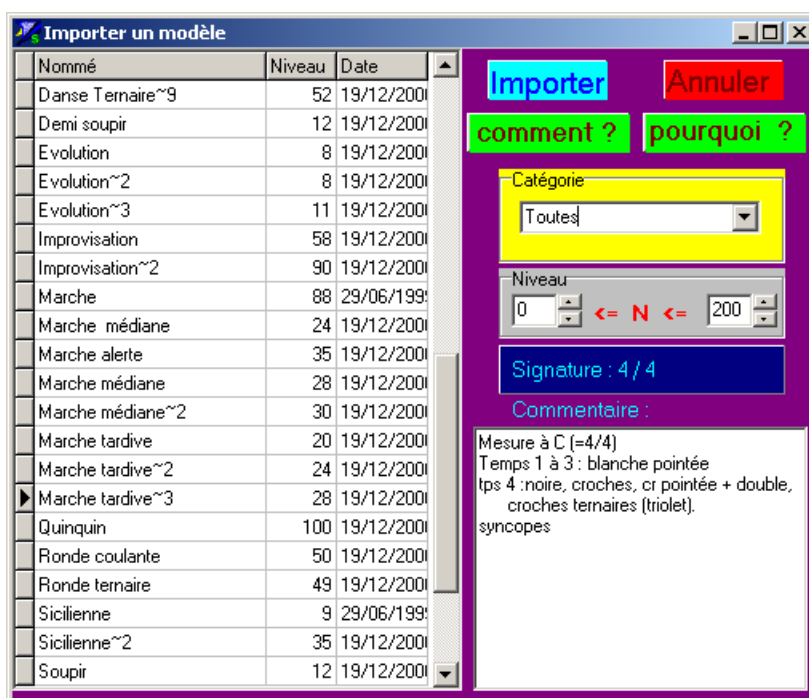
Importer un modèle

| Nommé | Niveau | Date |
|---|---|---|
| Danse Ternaire~9 | 52 | 19/12/200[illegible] |
| Demi soupir | 12 | 19/12/200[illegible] |
| Evolution | 8 | 19/12/200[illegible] |
| Evolution~2 | 8 | 19/12/200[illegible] |
| Evolution~3 | 11 | 19/12/200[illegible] |
| Improvisation | 58 | 19/12/200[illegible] |
| Improvisation~2 | 90 | 19/12/200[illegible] |
| Marche | 88 | 29/06/199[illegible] |
| Marche  médiane | 24 | 19/12/200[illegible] |
| Marche alerte | 35 | 19/12/200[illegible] |
| Marche médiane | 28 | 19/12/200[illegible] |
| Marche médiane~2 | 30 | 19/12/200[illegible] |
| Marche tardive | 20 | 19/12/200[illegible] |
| Marche tardive~2 | 24 | 19/12/200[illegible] |
| Marche tardive~3 | 28 | 19/12/200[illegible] |
| Quinquin | 100 | 19/12/200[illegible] |
| Ronde coulante | 50 | 19/12/200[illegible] |
| Ronde ternaire | 49 | 19/12/200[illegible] |
| Sicilienne | 9 | 29/06/199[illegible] |
| Sicilienne~2 | 35 | 19/12/200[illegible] |
| Soupir | 12 | 19/12/200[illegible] |

Importer
Annuler
comment ?
pourquoi ?

Catégorie
Toutes

Niveau
0 <= N <= 200

Signature : 4 / 4

Commentaire :

Mesure à C (=4/4)
Temps 1 à 3 : blanche pointée
tps 4 :noire, croches, cr pointée + double, croches ternaires (triolet).
syncopes